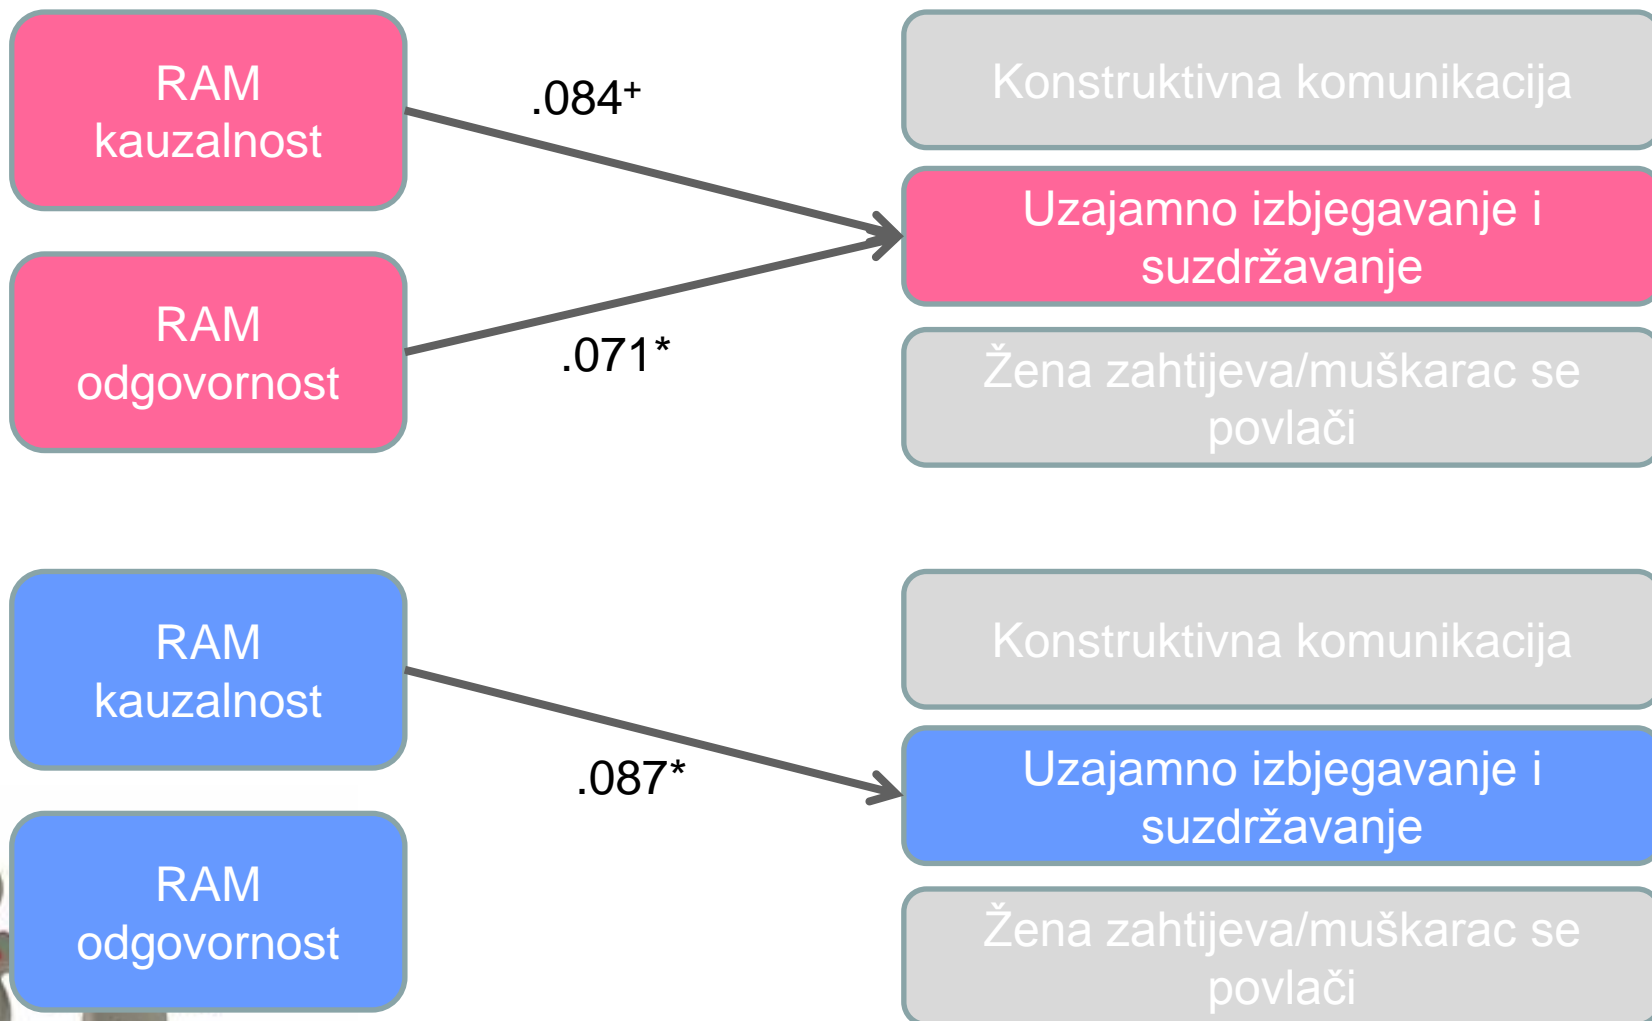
RAM kauzalnost

.084$^{+}$

Konstruktivna komunikacija

Uzajamno izbjegavanje i suzdržavanje

RAM odgovornost

.071*

Žena zahtijeva/muškarac se povlači

RAM kauzalnost

Konstruktivna komunikacija

.087*

Uzajamno izbjegavanje i suzdržavanje

RAM odgovornost

Žena zahtijeva/muškarac se povlači